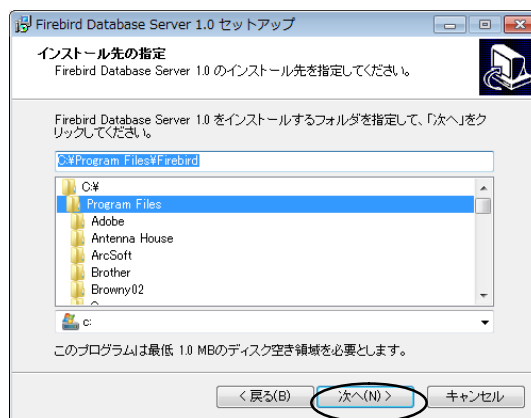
Firebird Database Server 1.0 セットアップ

インストール先の指定

Firebird Database Server 1.0 のインストール先を指定してください。

Firebird Database Server 1.0 をインストールするフォルダを指定して、「次へ」をクリックしてください。

C:¥Program Files¥Firebird

C:¥
Program Files
Adobe
Antenna House
ArcSoft
Brother
Browny02

c:

このプログラムは最低 1.0 MBのディスク空き領域を必要とします。

< 戻る(B)
次へ(N) >
キャンセル